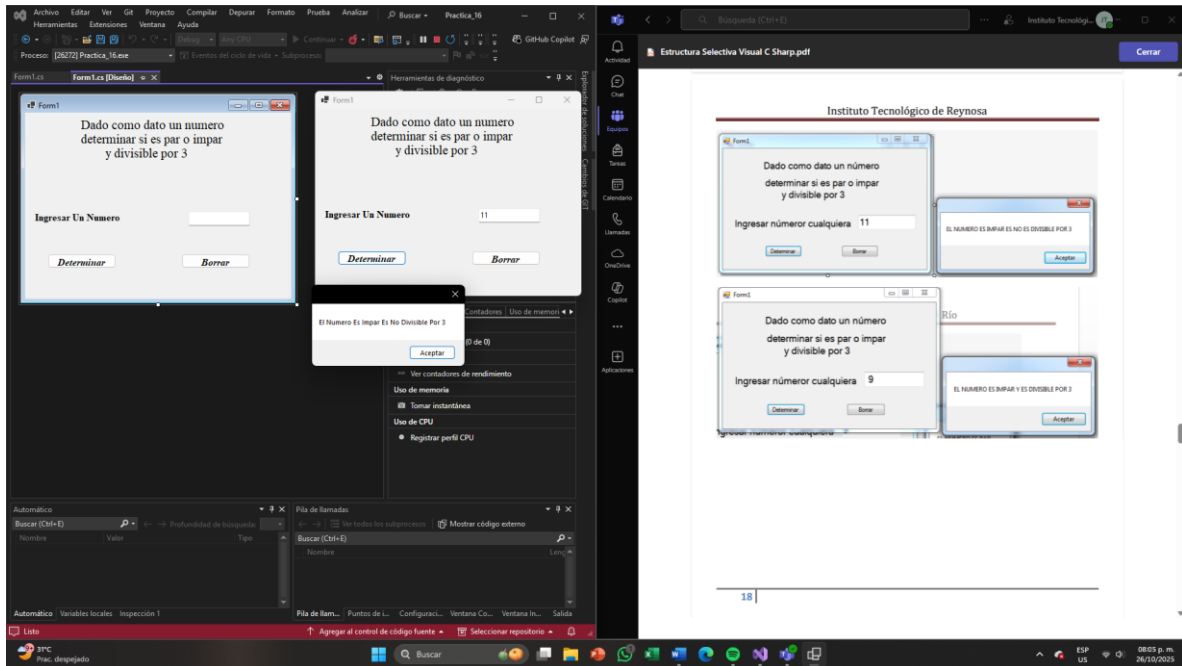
Archivo Editar Ver Git Proyecto Compilar Depurar Formato Prueba Analizar Herramientas Extensiones Ventana Ayuda
Buscar
Practica_16
GitHub Copilot
Debug Any CPU Continuar
Proceso: [26272] Practica_16.exe
Eventos del ciclo de vida
Subproceso:
Form1.cs
Form1.cs [Diseño]
Herramientas de diagnóstico

Form1
Dado como dato un numero determinar si es par o impar y divisible por 3
Ingresar Un Numero
Determinar
Borrar

Form1
Dado como dato un numero determinar si es par o impar y divisible por 3
Ingresar Un Numero
11
Determinar
Borrar

El Numero Es Impar Es No Divisible Por 3
Aceptar

Contadores
Uso de memori
(0 de 0)
Ver contadores de rendimiento
Uso de memoria
Tomar instantánea
Uso de CPU
Registrar perfil CPU

Automático
Buscar (Ctrl+E)
Profundidad de búsqueda:
Nombre
Valor
Tipo
Automático Variables locales Inspección 1

Pila de llamadas
Ver todos los subprocesos
Mostrar código externo
Buscar (Ctrl+E)
Nombre
Leng
Pila de llam... Puntos de i... Configuraci... Ventana Co... Ventana In... Salida

Listo
Agregar al control de código fuente
Seleccionar repositorio

Búsqueda (Ctrl+E)
Instituto Tecnológi...
Actividad
Chat
Equipos
Tareas
Calendario
Llamadas
OneDrive
Copilot
Aplicaciones

Estructura Selectiva Visual C Sharp.pdf
Cerrar

Instituto Tecnológico de Reynosa

Form1
Dado como dato un número determinar si es par o impar y divisible por 3
Ingresar númeror cualquiera
11
Determinar
Borrar
EL NUMERO ES IMPAR ES NO DIVISIBLE POR 3
Aceptar

Form1
Dado como dato un número determinar si es par o impar y divisible por 3
Ingresar númeror cualquiera
9
Determinar
Borrar
EL NUMERO ES IMPAR Y ES DIVISIBLE POR 3
Aceptar
Río
Ingresar númeror cualquiera

18

31°C
Prac. despejado
Buscar
ESP US
08:05 p. m.
26/10/2025